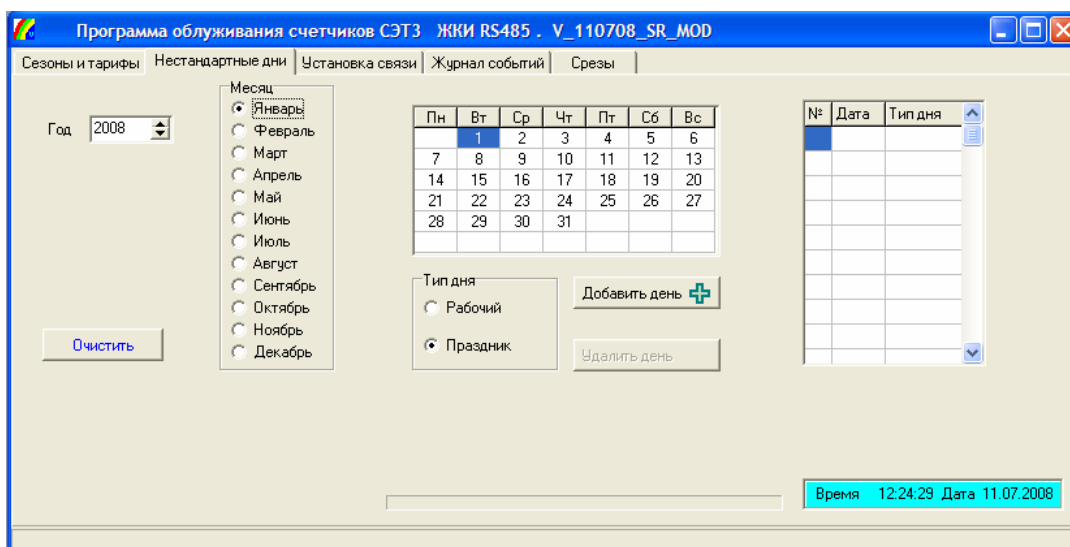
Программа облуживания счетчиков СЭТ3 ЖКИ RS485 . V_110708_SR_MOD

Сезоны и тарифы | Нестандартные дни | Установка связи | Журнал событий | Срезы

Год 2008

Месяц
Январь
Февраль
Март
Апрель
Май
Июнь
Июль
Август
Сентябрь
Октябрь
Ноябрь
Декабрь

| Пн | Вт | Ср | Чт | Пт | Сб | Вс |
|---|---|---|---|---|---|---|
| | 1 | 2 | 3 | 4 | 5 | 6 |
| 7 | 8 | 9 | 10 | 11 | 12 | 13 |
| 14 | 15 | 16 | 17 | 18 | 19 | 20 |
| 21 | 22 | 23 | 24 | 25 | 26 | 27 |
| 28 | 29 | 30 | 31 | | | |

| № | Дата | Тип дня |
|---|---|---|

Тип дня
Рабочий
Праздник

Добавить день

Удалить день

Очистить

Время 12:24:29 Дата 11.07.2008